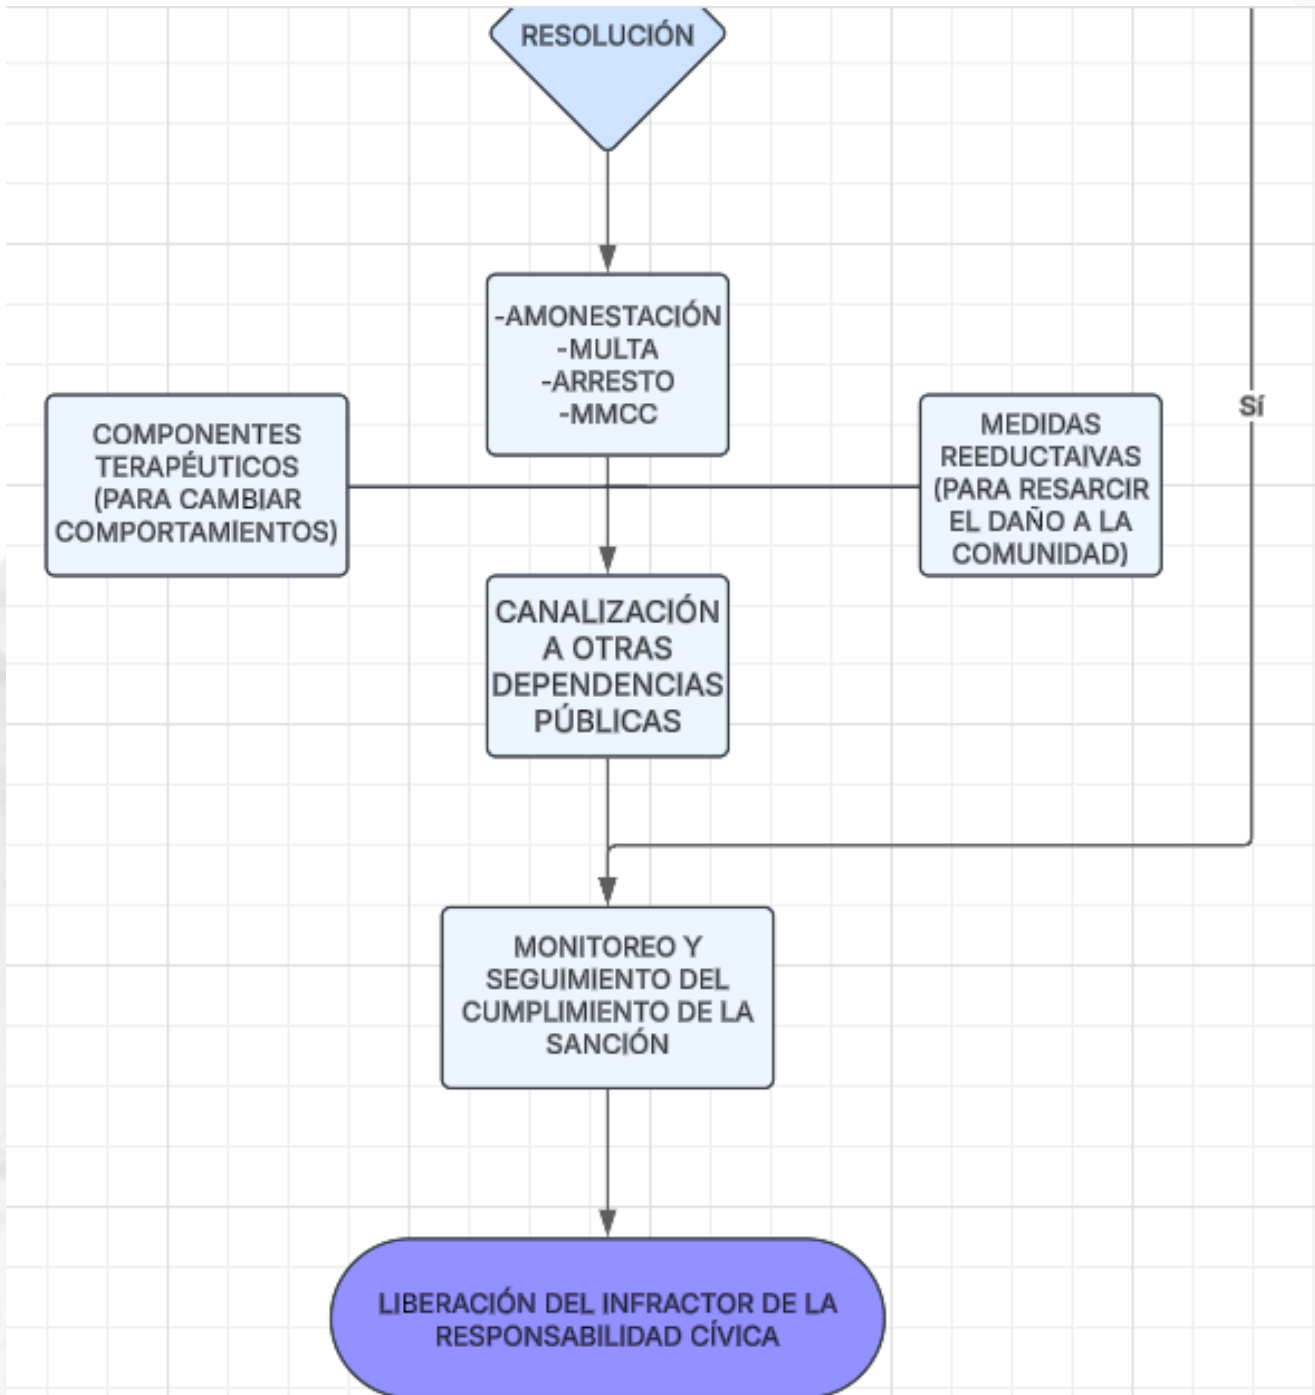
RESOLUCIÓN

-AMONESTACIÓN
-MULTA
-ARRESTO
-MMCC

COMPONENTES TERAPÉUTICOS (PARA CAMBIAR COMPORTAMIENTOS)

MEDIDAS REEDUCTAIVAS (PARA RESARCIR EL DAÑO A LA COMUNIDAD)

Sí

CANALIZACIÓN A OTRAS DEPENDENCIAS PÚBLICAS

MONITOREO Y SEGUIMIENTO DEL CUMPLIMIENTO DE LA SANCIÓN

LIBERACIÓN DEL INFRACTOR DE LA RESPONSABILIDAD CÍVICA